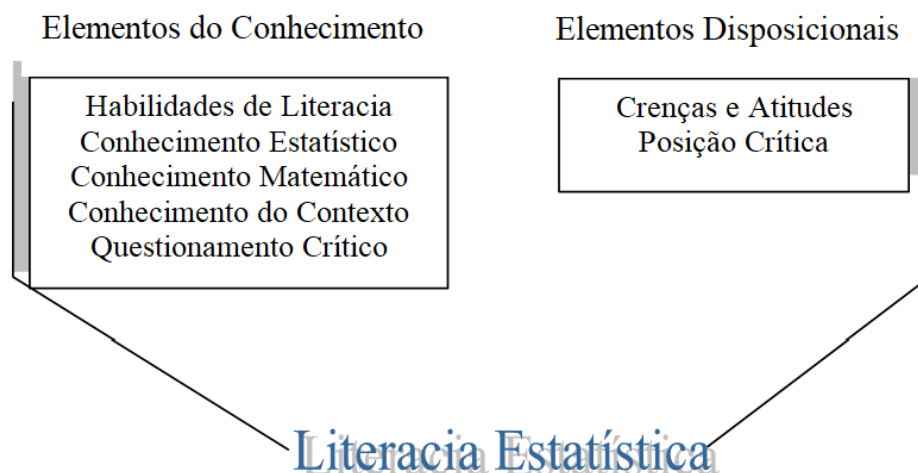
Elementos do Conhecimento

Habilidades de Literacia
Conhecimento Estatístico
Conhecimento Matemático
Conhecimento do Contexto
Questionamento Crítico

Elementos Disposicionais

Crenças e Atitudes
Posição Crítica

Literacia Estatística